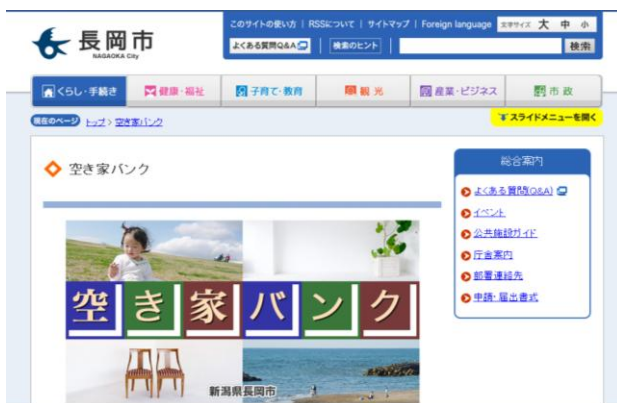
長岡市
NAGAOKA City

このサイトの使い方 | RSSについて | サイトマップ | Foreign language 文字サイズ 大 中 小

よくある質問Q&A | 検索のヒント | 検索

くらし・手続き | 健康・福祉 | 子育て・教育 | 観光 | 産業・ビジネス | 市政

現在のページ トップ > 空き家バンク

スライドメニューを開く

空き家バンク

空 き 家 バ ン ク

新潟県長岡市

総合案内

よくある質問(Q&A)
イベント
公共施設ガイド
庁舎案内
部署連絡先
申請・届出書式